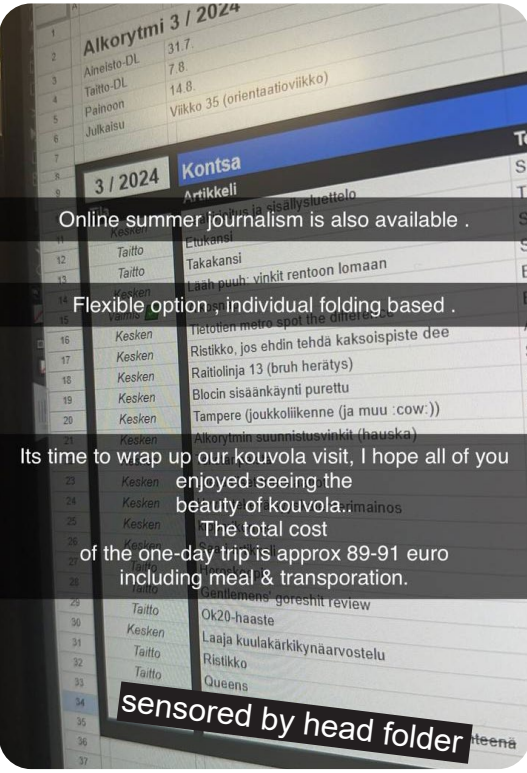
Alkorytmi 3 / 2024
Aineisto-DL 31.7.
Taitto-DL 7.8.
Painoon 14.8.
Julkaisu Viikko 35 (orientaatioviikko)

3 / 2024
Kontsa
Artikkeli

Online summer journalism is also available .

Taitto Etukansi
Taitto Takakansi
Kesken Laah puuh: vinkit rentoon lomaan

Flexible option , individual folding based .

Kesken Tietotien metro spot the difference
Kesken Ristikko, jos ehdin tehdä kaksoispiste dee
Kesken Raitiolinja 13 (bruh herätys)
Kesken Blocin sisäänkäynti purettu
Kesken Tampere (joukkoliikenne (ja muu :cow:))
Kesken Alkorytmin suunnistusvinkit (hauska)

Its time to wrap up our kouvola visit, I hope all of you enjoyed seeing the beauty of kouvola.. The total cost of the one-day trip is approx 89-91 euro including meal & transporation.

Kesken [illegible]mainos
Taitto Gentlemens' goreshit review
Taitto Ok20-haaste
Kesken Laaja kuulakärkikynäarvostelu
Taitto Ristikko
Taitto Queens

sensored by head folder

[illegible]teenä